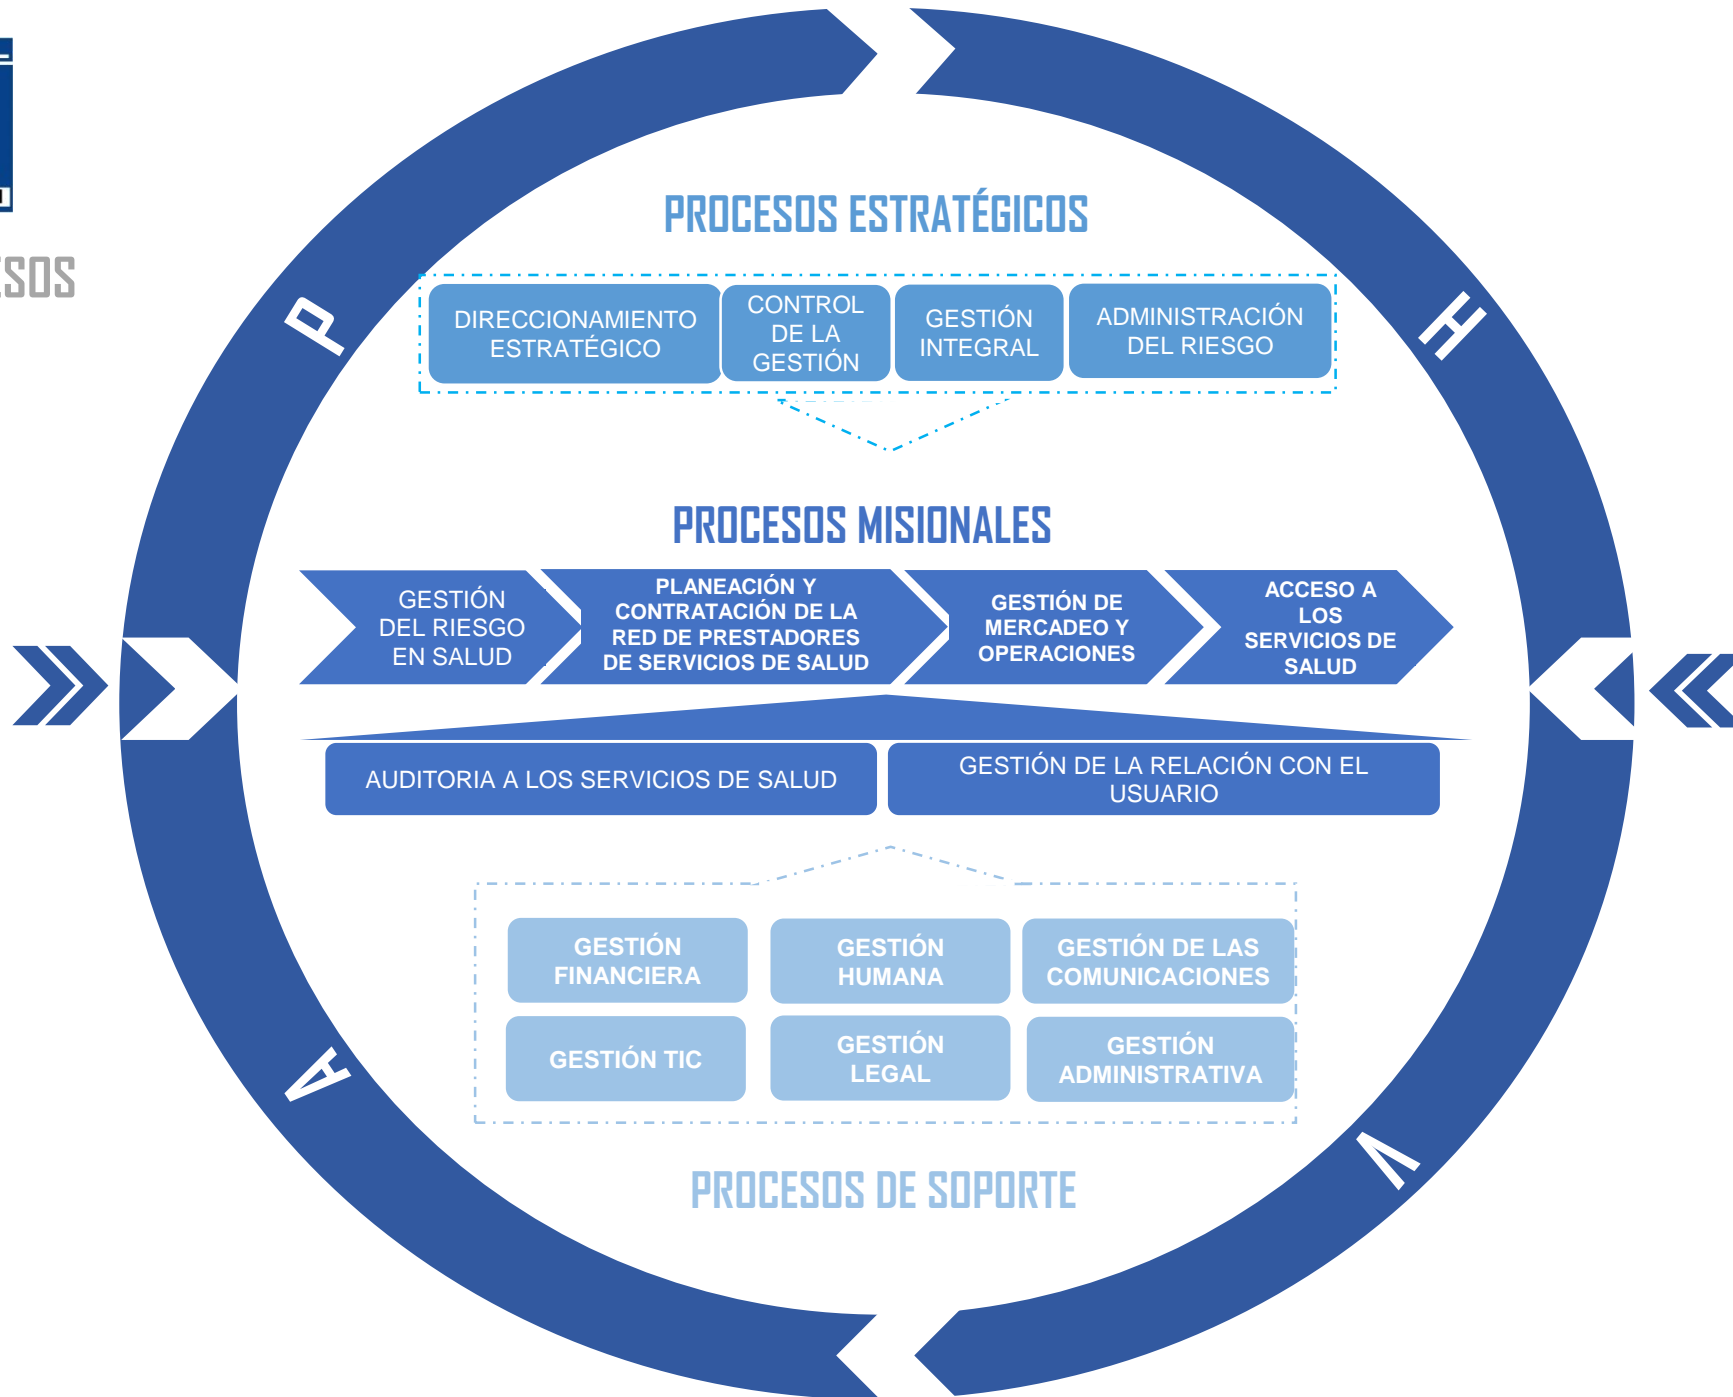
SOS

PROCESOS ESTRATÉGICOS

DIRECCIONAMIENTO ESTRATÉGICO

CONTROL DE LA GESTIÓN

GESTIÓN INTEGRAL

ADMINISTRACIÓN DEL RIESGO

P

H

PROCESOS MISIONALES

GESTIÓN DEL RIESGO EN SALUD

PLANEACIÓN Y CONTRATACIÓN DE LA RED DE PRESTADORES DE SERVICIOS DE SALUD

GESTIÓN DE MERCADEO Y OPERACIONES

ACCESO A LOS SERVICIOS DE SALUD

AUDITORIA A LOS SERVICIOS DE SALUD

GESTIÓN DE LA RELACIÓN CON EL USUARIO

GESTIÓN FINANCIERA

GESTIÓN HUMANA

GESTIÓN DE LAS COMUNICACIONES

GESTIÓN TIC

GESTIÓN LEGAL

GESTIÓN ADMINISTRATIVA

A

V

PROCESOS DE SOPORTE